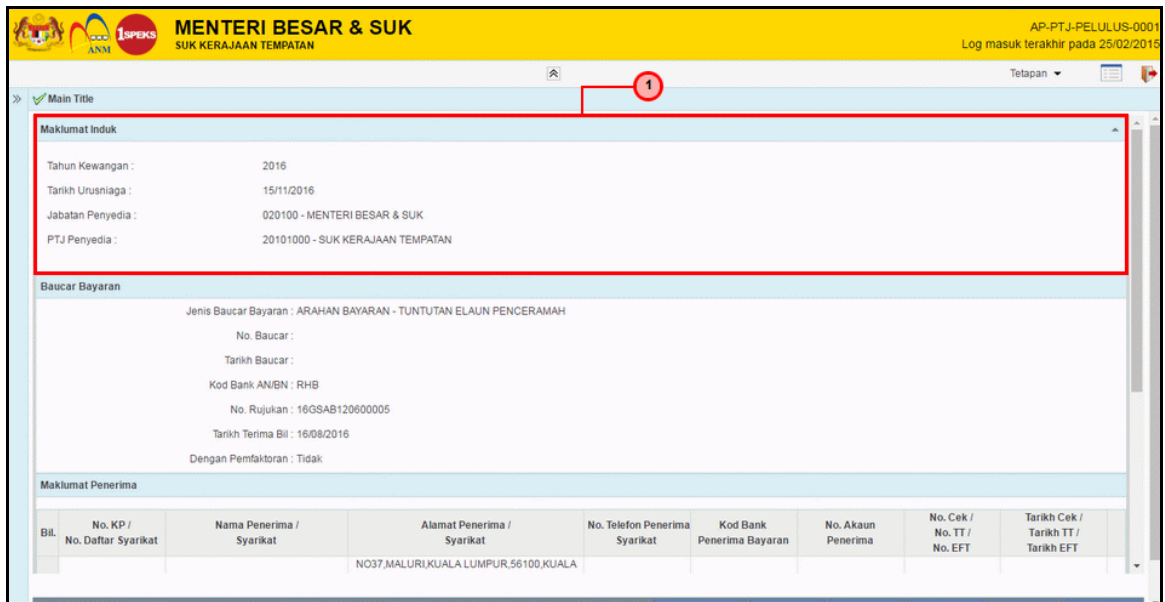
ANM 1SPEKS
MENTERI BESAR & SUK
SUK KERAJAAN TEMPATAN

AP-PTJ-PELULUS-0001
Log masuk terakhir pada 25/02/2015

Tetapan

1

Main Title

Maklumat Induk

Tahun Kewangan : 2016
Tarikh Urusniaga : 15/11/2016
Jabatan Penyedia : 020100 - MENTERI BESAR & SUK
PTJ Penyedia : 20101000 - SUK KERAJAAN TEMPATAN

Baucar Bayaran

Jenis Baucar Bayaran : ARAHAN BAYARAN - TUNTUTAN ELAUN PENCERAMAH
No. Baucar :
Tarikh Baucar :
Kod Bank AN/BN : RHB
No. Rujukan : 16GSAB120600005
Tarikh Terima Bil : 16/08/2016
Dengan Pemfaktoran : Tidak

Maklumat Penerima

| Bil. | No. KP / No. Daftar Syarikat | Nama Penerima / Syarikat | Alamat Penerima / Syarikat | No. Telefon Penerima Syarikat | Kod Bank Penerima Bayaran | No. Akaun Penerima | No. Cek / No. TT / No. EFT | Tarikh Cek / Tarikh TT / Tarikh EFT |
|---|---|---|---|---|---|---|---|---|
| | | | NO37,MALURI,KUALA LUMPUR,56100,KUALA | | | | | |